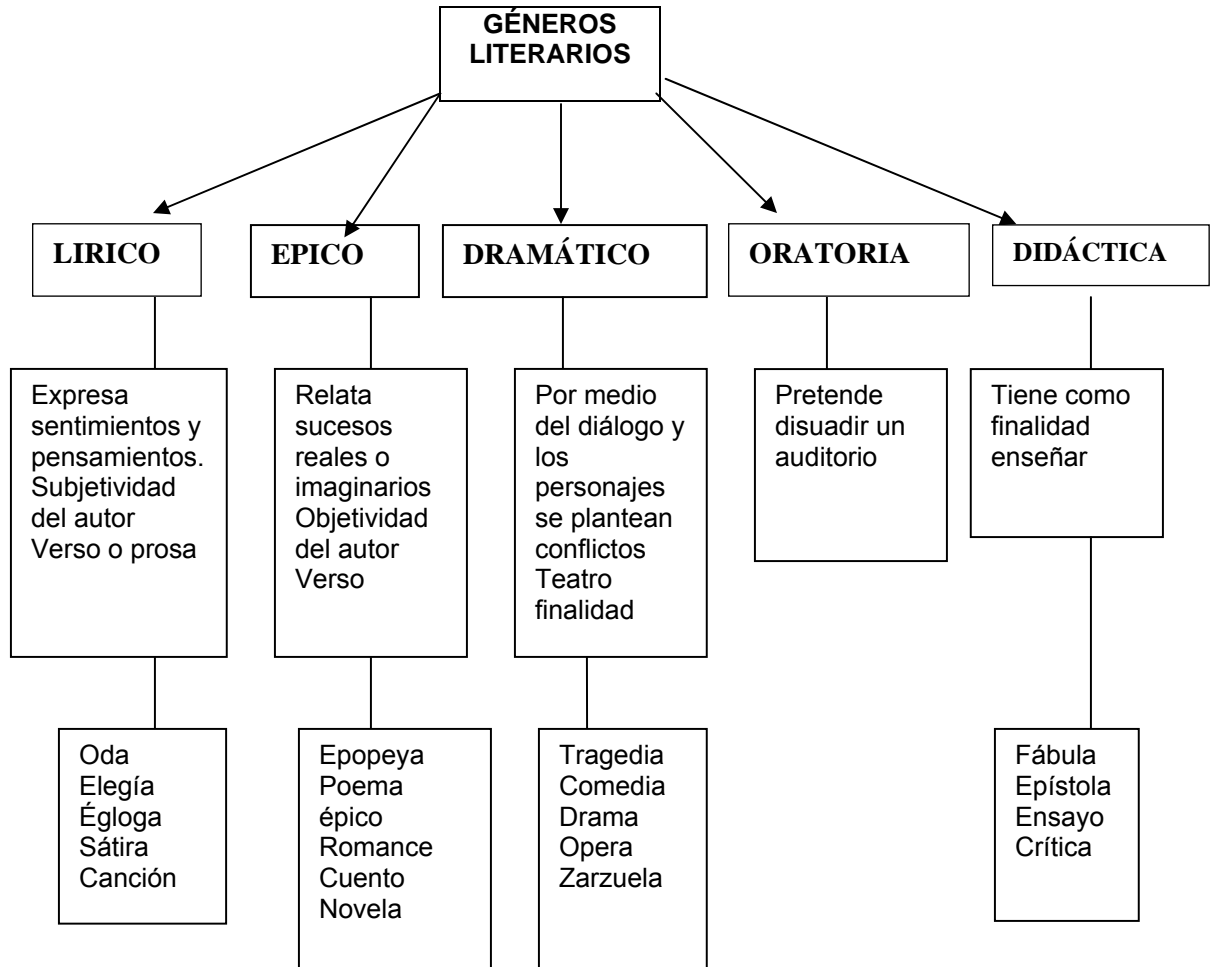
GÉNEROS LITERARIOS

LIRICO

Expresa sentimientos y pensamientos. Subjetividad del autor Verso o prosa

Oda
Elegía
Égloga
Sátira
Canción

EPICO

Relata sucesos reales o imaginarios Objetividad del autor Verso

Epopeya
Poema épico
Romance
Cuento
Novela

DRAMÁTICO

Por medio del diálogo y los personajes se plantean conflictos Teatro finalidad

Tragedia
Comedia
Drama
Opera
Zarzuela

ORATORIA

Pretende disuadir un auditorio

DIDÁCTICA

Tiene como finalidad enseñar

Fábula
Epístola
Ensayo
Crítica